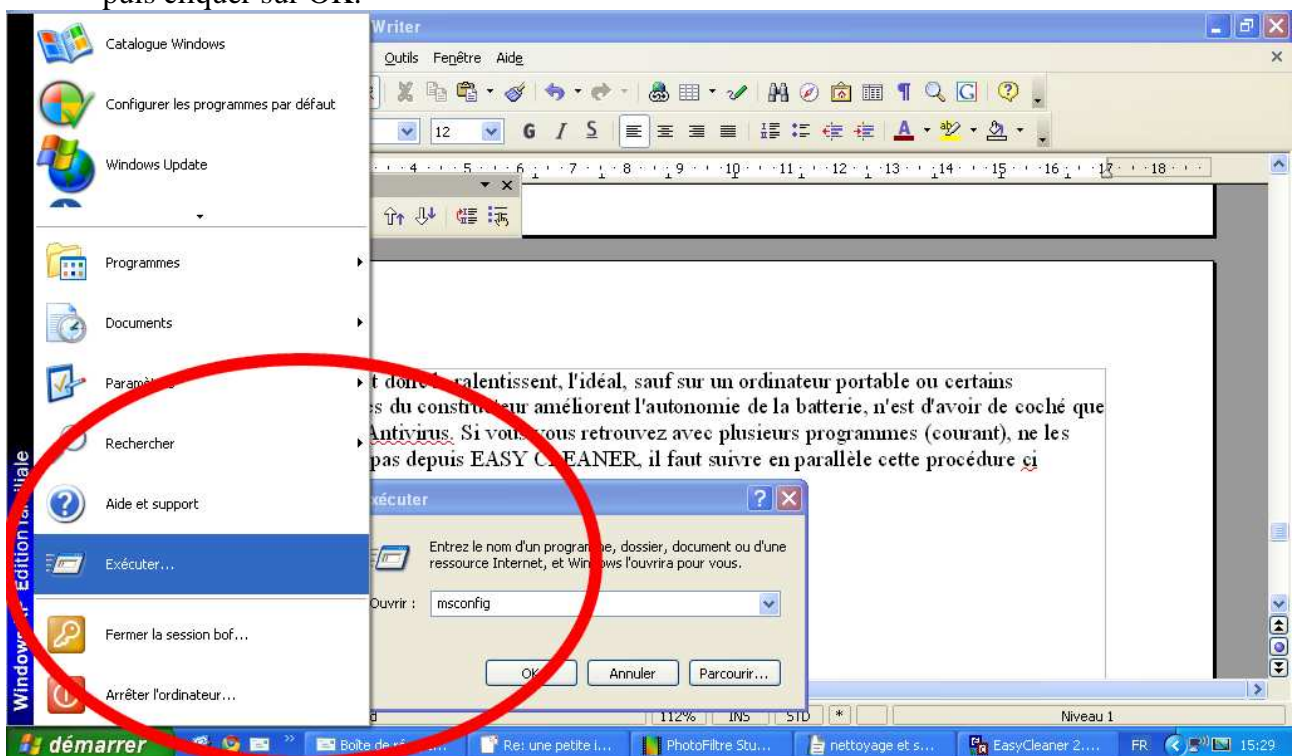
puis cliquer sur OK.

Writer

Outils Fenêtre Aide

12

G I S

4 · 5 · 6 · 7 · 8 · 9 · 10 · 11 · 12 · 13 · 14 · 15 · 16 · 17 · 18

Catalogue Windows

Configurer les programmes par défaut

Windows Update

Programmes

Documents

Param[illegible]

Rechercher

Aide et support

Exécuter...

Fermer la session bof...

Arrêter l'ordinateur...

Windows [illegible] Édition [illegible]iliale

t donc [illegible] ralentissent, l'idéal, sauf sur un ordinateur portable ou certains
es du constructeur améliorent l'autonomie de la batterie, n'est d'avoir de coché que
Antivirus. Si vous vous retrouvez avec plusieurs programmes (courant), ne les
pas depuis EASY C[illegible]EANER, il faut suivre en parallèle cette procédure ci

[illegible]écuter

Entrez le nom d'un program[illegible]e, dossier, document ou d'une ressource Internet, et Win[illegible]ows l'ouvrira pour vous.

Ouvrir : msconfig

OK

Annuler

Parcourir...

112% INS STD * Niveau 1

démarrer

Boîte de r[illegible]

Re: une petite i...

PhotoFiltre Stu...

nettoyage et s...

EasyCleaner 2....

FR 15:29